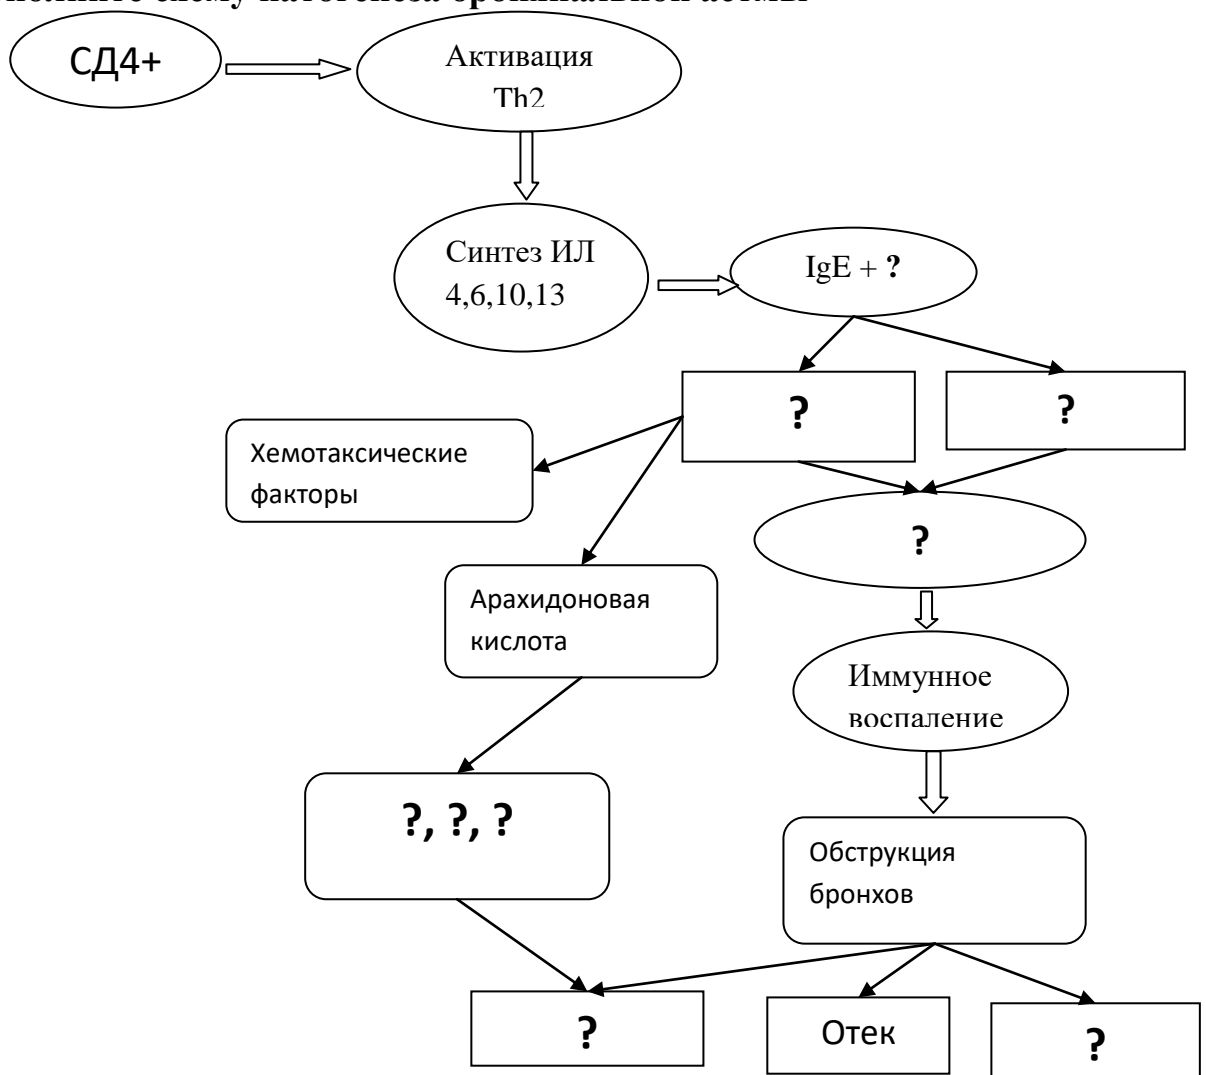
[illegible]олните схему патогенеза бронхиальной астмы

СД4+

Активация Th2

Синтез ИЛ 4,6,10,13

IgE + ?

?

?

Хемотаксические факторы

?

Арахидоновая кислота

Иммунное воспаление

?, ?, ?

Обструкция бронхов

?

Отек

?